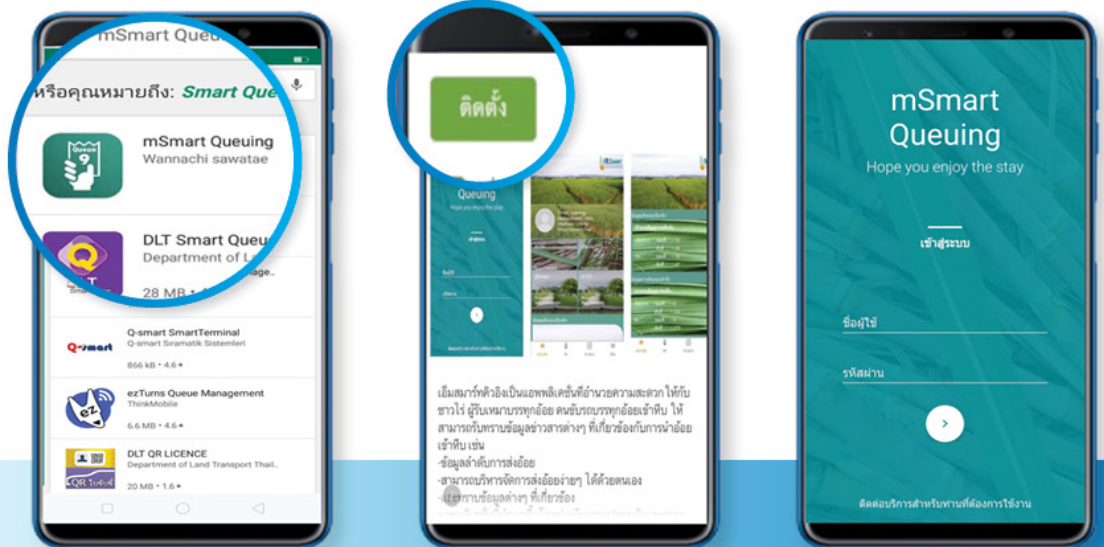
mSmart Queu

หรือคุณหมายถึง: Smart Que

mSmart Queuing
Wannachi sawatae

DLT Smart Queu
Department of L

28 MB

Q-smart SmartTerminal
Q-smart Siramatik Sistemleri
866 kB • 4.6

ezTurns Queue Management
ThinkMobile
6.6 MB • 4.5

DLT QR LICENCE
Department of Land Transport Thail..
20 MB • 1.6

ติดตั้ง

Queuing

เอ็มสมาร์ทคิวอิ้งเป็นแอพพลิเคชั่นที่อำนวยความสะดวก ให้กับชาวไร่ ผู้รับเหมาบรรทุกอ้อย คนขับรถบรรทุกอ้อยเข้าหีบ ให้สามารถรับทราบข้อมูลข่าวสารต่างๆ ที่เกี่ยวข้องกับการนำอ้อยเข้าหีบ เช่น
-ข้อมูลลำดับการส่งอ้อย
-สามารถบริหารจัดการส่งอ้อยง่ายๆ ได้ด้วยตนเอง
-แจ้งทราบข้อมูลต่างๆ ที่เกี่ยวข้อง

mSmart Queuing
Hope you enjoy the stay

เข้าสู่ระบบ

ชื่อผู้ใช้

รหัสผ่าน

ติดต่อบริการสำหรับท่านที่ต้องการใช้งาน